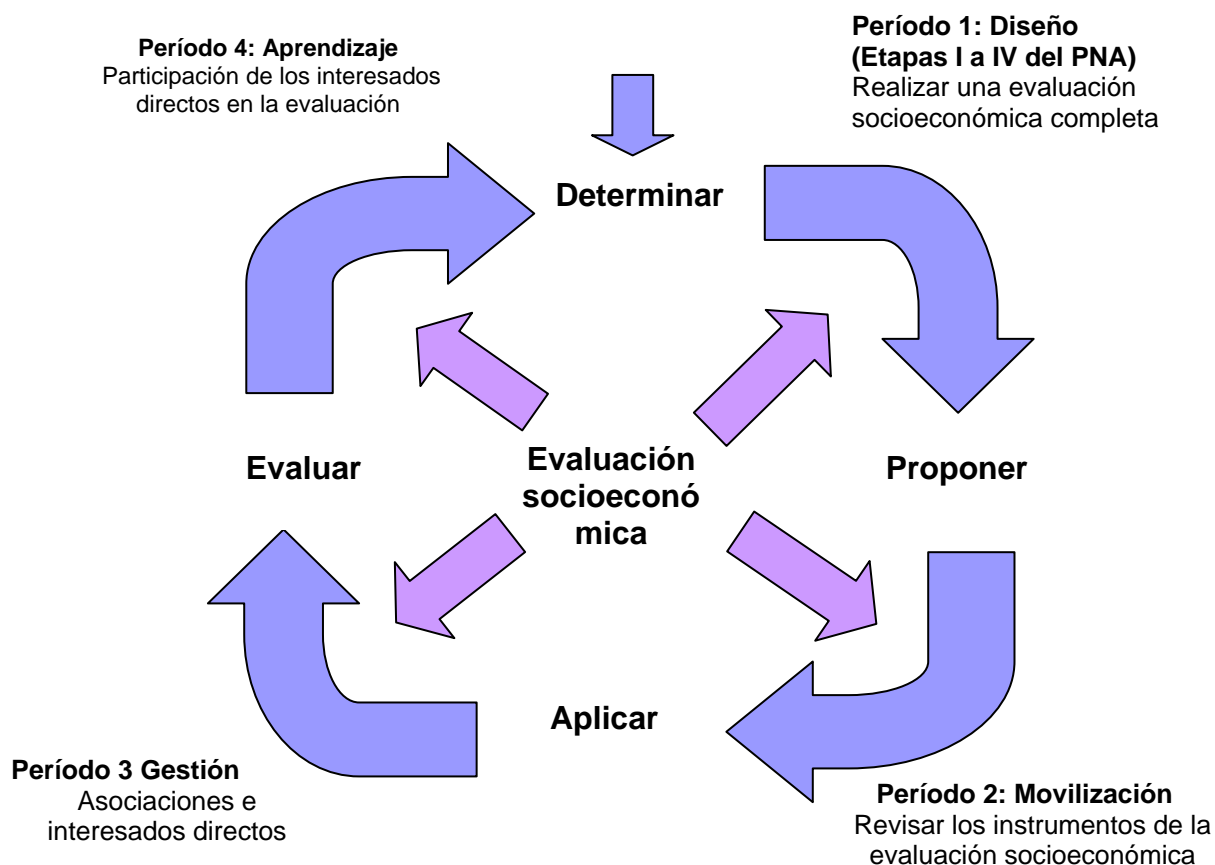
Período 4: Aprendizaje
Participación de los interesados directos en la evaluación

Período 1: Diseño
(Etapas I a IV del PNA)
Realizar una evaluación socioeconómica completa

Determinar

Evaluar

Evaluación socioeconó mica

Proponer

Aplicar

Período 3 Gestión
Asociaciones e interesados directos

Período 2: Movilización
Revisar los instrumentos de la evaluación socioeconómica